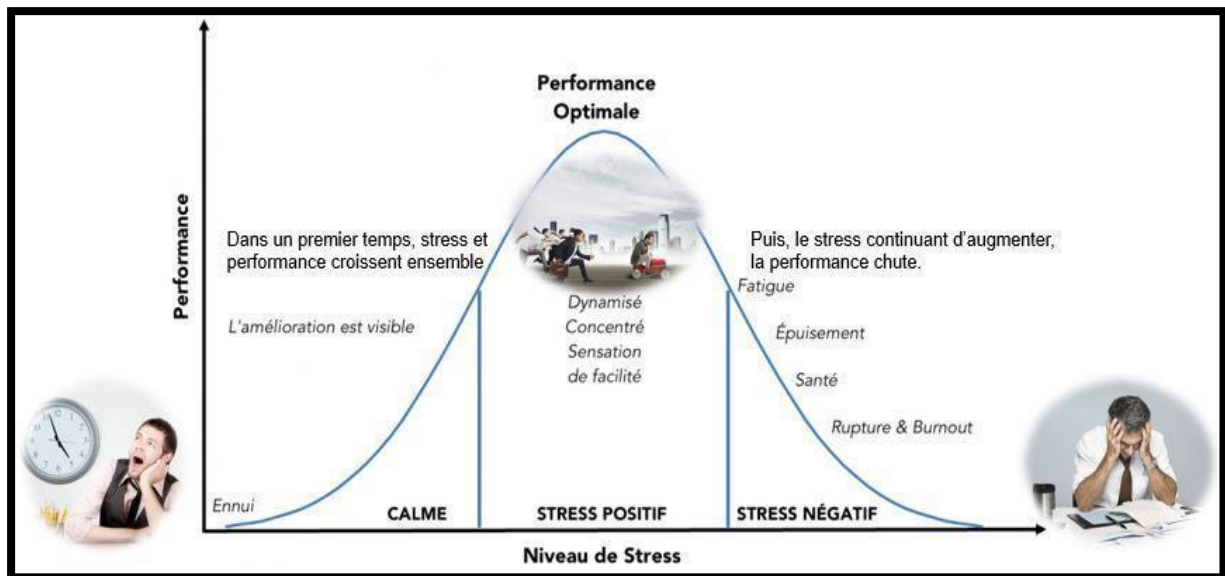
Performance Optimale

Performance

Dans un premier temps, stress et performance croissent ensemble

Puis, le stress continuant d'augmenter, la performance chute.

L'amélioration est visible

Dynamisé
Concentré
Sensation de facilité

Fatigue

Épuisement

Santé

Rupture & Burnout

Ennui

CALME

STRESS POSITIF

STRESS NÉGATIF

Niveau de Stress